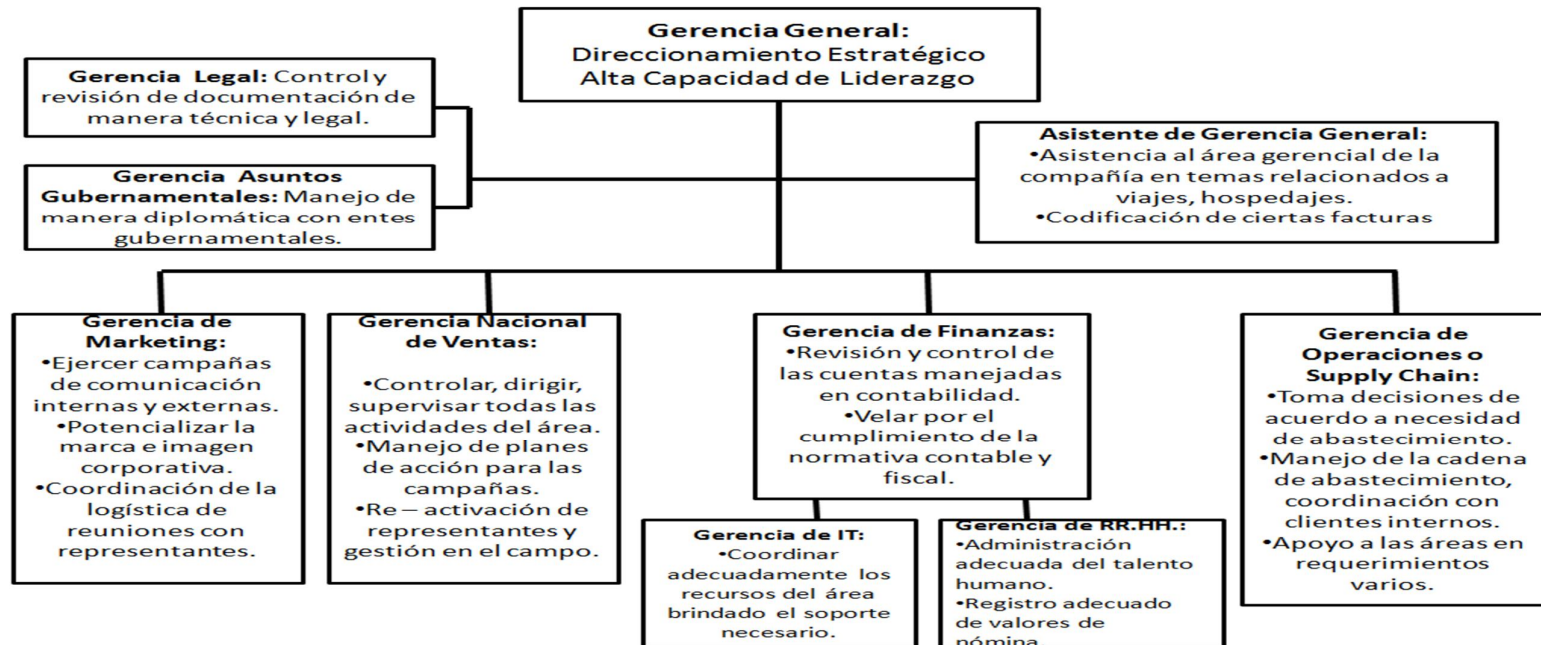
**Gerencia General:**
Direccionamiento Estratégico
Alta Capacidad de Liderazgo

**Gerencia Legal:** Control y revisión de documentación de manera técnica y legal.

**Gerencia Asuntos Gubernamentales:** Manejo de manera diplomática con entes gubernamentales.

**Asistente de Gerencia General:**
•Asistencia al área gerencial de la compañía en temas relacionados a viajes, hospedajes.
•Codificación de ciertas facturas

**Gerencia de Marketing:**
•Ejercer campañas de comunicación internas y externas.
•Potencializar la marca e imagen corporativa.
•Coordinación de la logística de reuniones con representantes.

**Gerencia Nacional de Ventas:**
•Controlar, dirigir, supervisar todas las actividades del área.
•Manejo de planes de acción para las campañas.
•Re – activación de representantes y gestión en el campo.

**Gerencia de Finanzas:**
•Revisión y control de las cuentas manejadas en contabilidad.
•Velar por el cumplimiento de la normativa contable y fiscal.

**Gerencia de Operaciones o Supply Chain:**
•Toma decisiones de acuerdo a necesidad de abastecimiento.
•Manejo de la cadena de abastecimiento, coordinación con clientes internos.
•Apoyo a las áreas en requerimientos varios.

**Gerencia de IT:**
•Coordinar adecuadamente los recursos del área brindado el soporte necesario.

**Gerencia de RR.HH.:**
•Administración adecuada del talento humano.
•Registro adecuado de valores de nómina.